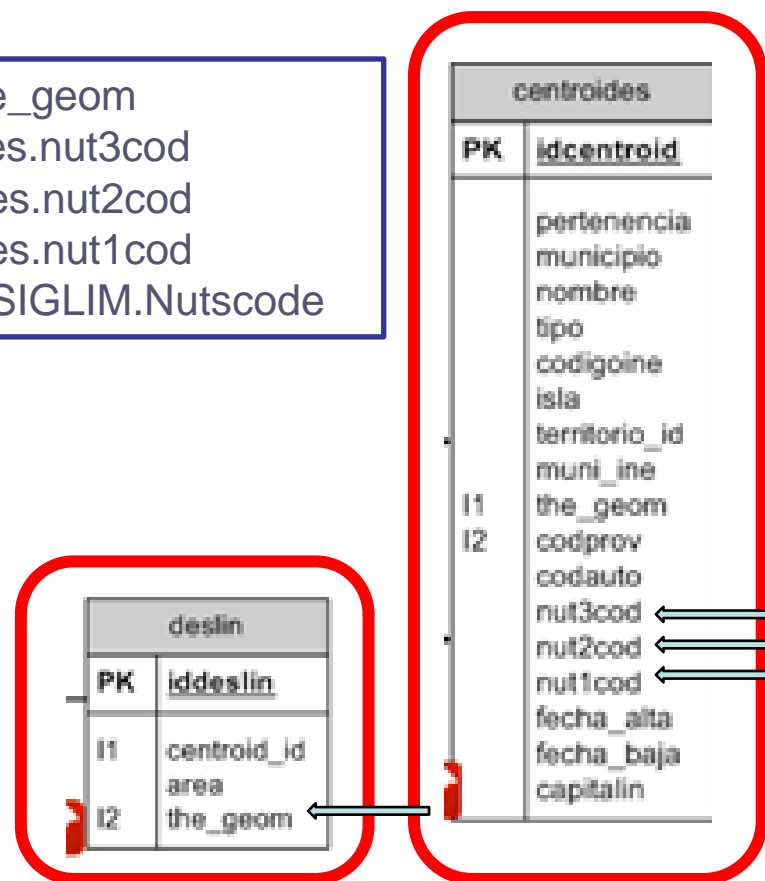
e_geom
es.nut3cod
es.nut2cod
es.nut1cod
SIGLIM.Nutscode

| centroides | |
|---|---|
| PK | idcentroid |
| | pertenencia |
| | municipio |
| | nombre |
| | tipo |
| | codigoine |
| | isla |
| | territorio_id |
| | muni_ine |
| I1 | the_geom |
| I2 | codprov |
| | codauto |
| | nut3cod |
| | nut2cod |
| | nut1cod |
| | fecha_alta |
| | fecha_baja |
| | capitalin |

| deslin | |
|---|---|
| PK | iddeslin |
| I1 | centroid_id |
| | area |
| I2 | the_geom |